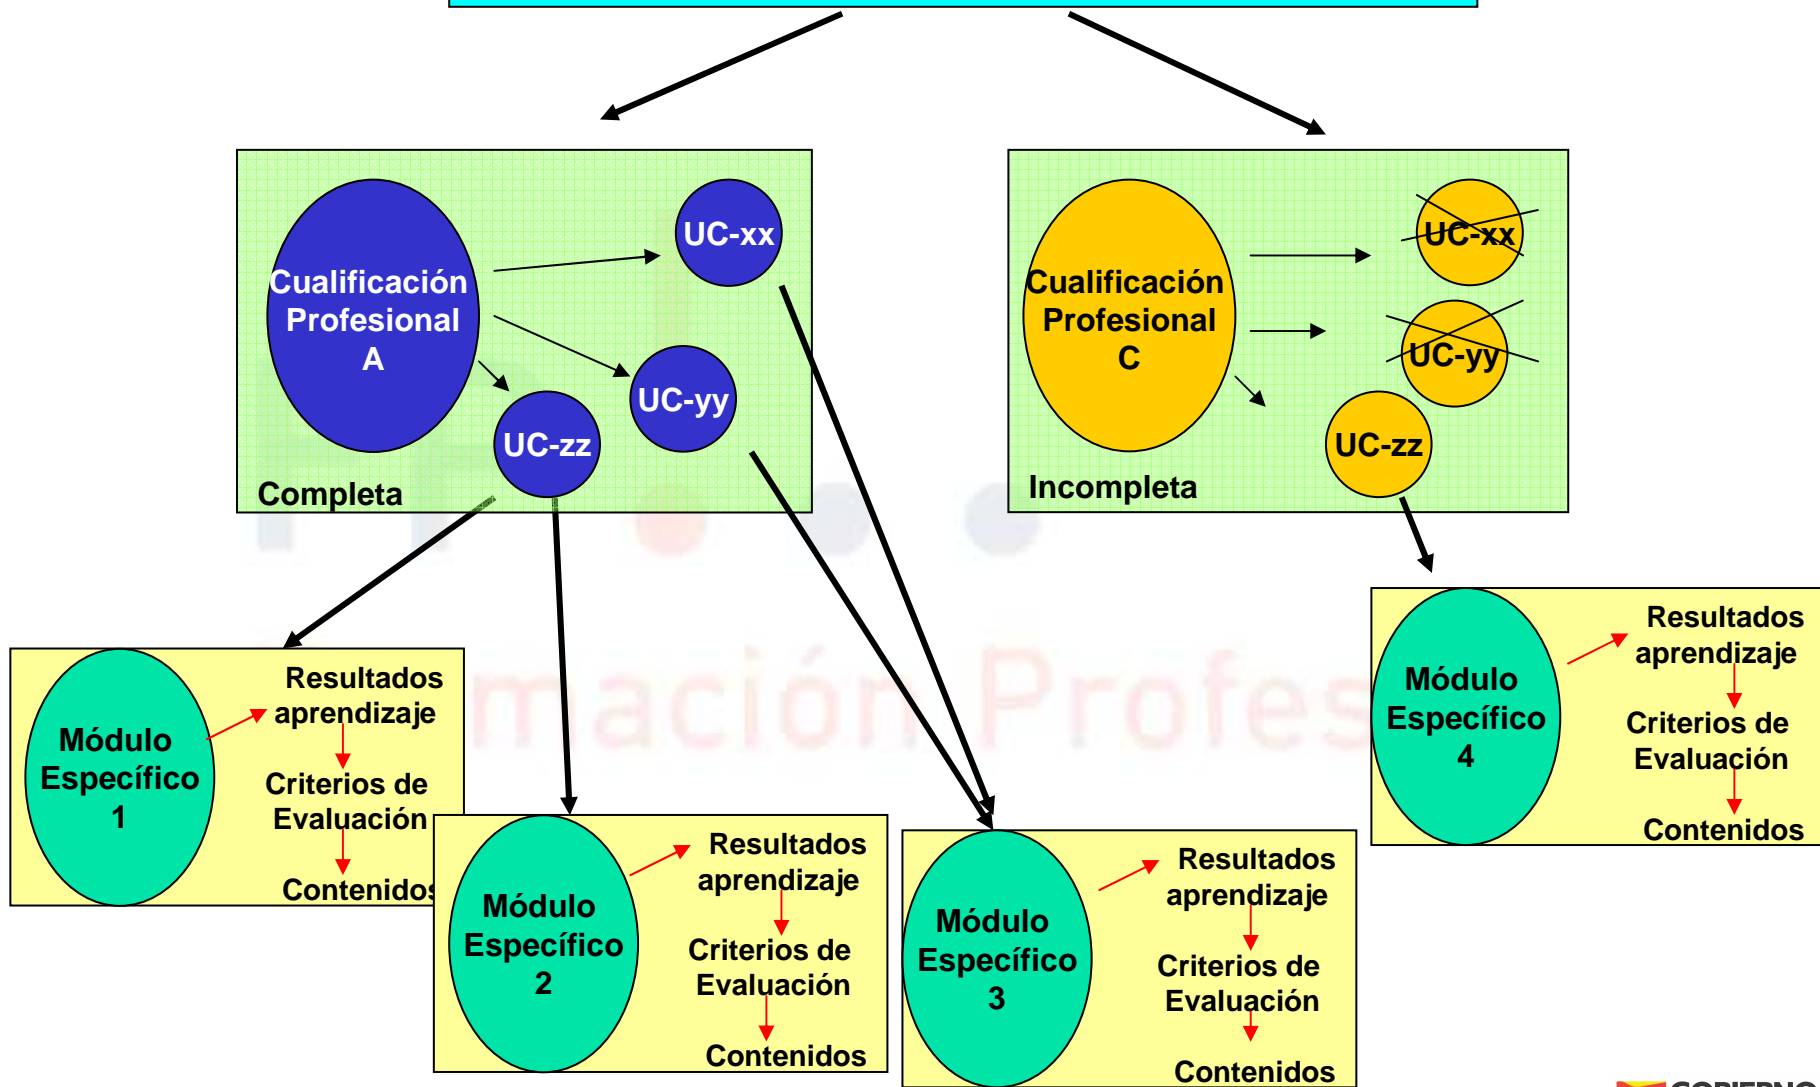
Cualificación Profesional A

UC-xx

UC-yy

UC-zz

Completa

Cualificación Profesional C

UC-xx

UC-yy

UC-zz

Incompleta

Módulo Específico 1

Resultados aprendizaje

Criterios de Evaluación

Contenidos

Módulo Específico 2

Resultados aprendizaje

Criterios de Evaluación

Contenidos

Módulo Específico 3

Resultados aprendizaje

Criterios de Evaluación

Contenidos

Módulo Específico 4

Resultados aprendizaje

Criterios de Evaluación

Contenidos

mación Profes

GOBIERNO